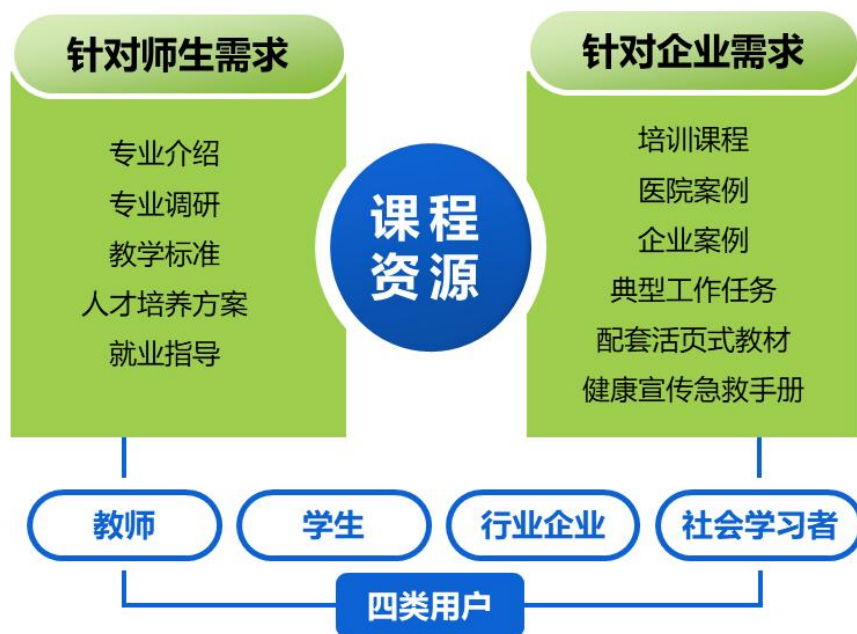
针对师生需求

专业介绍
专业调研
教学标准
人才培养方案
就业指导

课程资源

针对企业需求

培训课程
医院案例
企业案例
典型工作任务
配套活页式教材
健康宣传急救手册

教师
学生
行业企业
社会学习者

四类用户